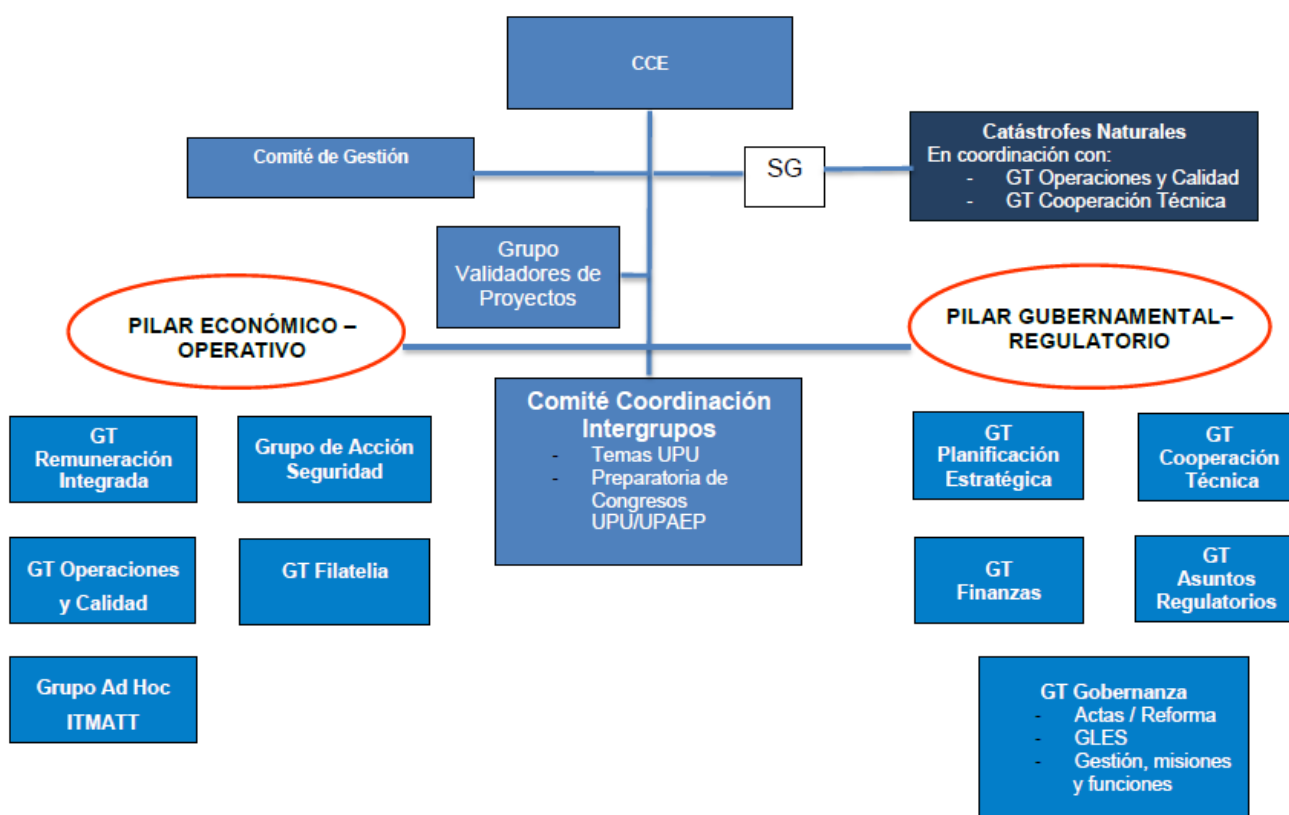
CCE

Comité de Gestión

SG

Catástrofes Naturales
En coordinación con:
- GT Operaciones y Calidad
- GT Cooperación Técnica

Grupo Validadores de Proyectos

PILAR ECONÓMICO – OPERATIVO

PILAR GUBERNAMENTAL– REGULATORIO

Comité Coordinación Intergrupos
- Temas UPU
- Preparatoria de Congresos UPU/UPAEP

GT Remuneración Integrada

Grupo de Acción Seguridad

GT Operaciones y Calidad

GT Filatelia

Grupo Ad Hoc ITMATT

GT Planificación Estratégica

GT Cooperación Técnica

GT Finanzas

GT Asuntos Regulatorios

GT Gobernanza
- Actas / Reforma
- GLES
- Gestión, misiones y funciones